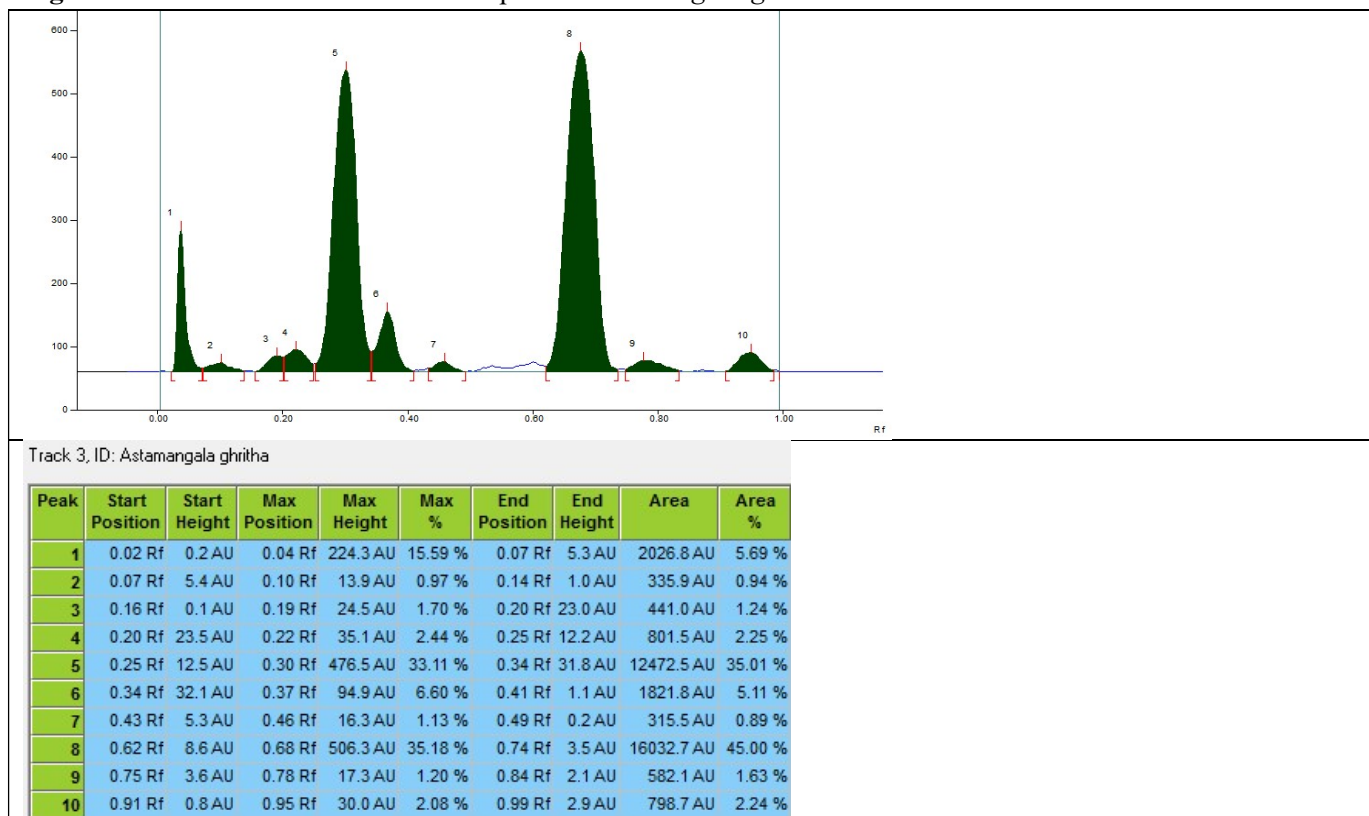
600
500
400
300
200
100
0
0.00
0.20
0.40
0.60
0.80
1.00
Rf
1
2
3
4
5
6
7
8
9
10

Track 3, ID: Astamangala ghritha

| Peak | Start Position | Start Height | Max Position | Max Height | Max % | End Position | End Height | Area | Area % |
|---|---|---|---|---|---|---|---|---|---|
| 1 | 0.02 Rf | 0.2 AU | 0.04 Rf | 224.3 AU | 15.59 % | 0.07 Rf | 5.3 AU | 2026.8 AU | 5.69 % |
| 2 | 0.07 Rf | 5.4 AU | 0.10 Rf | 13.9 AU | 0.97 % | 0.14 Rf | 1.0 AU | 335.9 AU | 0.94 % |
| 3 | 0.16 Rf | 0.1 AU | 0.19 Rf | 24.5 AU | 1.70 % | 0.20 Rf | 23.0 AU | 441.0 AU | 1.24 % |
| 4 | 0.20 Rf | 23.5 AU | 0.22 Rf | 35.1 AU | 2.44 % | 0.25 Rf | 12.2 AU | 801.5 AU | 2.25 % |
| 5 | 0.25 Rf | 12.5 AU | 0.30 Rf | 476.5 AU | 33.11 % | 0.34 Rf | 31.8 AU | 12472.5 AU | 35.01 % |
| 6 | 0.34 Rf | 32.1 AU | 0.37 Rf | 94.9 AU | 6.60 % | 0.41 Rf | 1.1 AU | 1821.8 AU | 5.11 % |
| 7 | 0.43 Rf | 5.3 AU | 0.46 Rf | 16.3 AU | 1.13 % | 0.49 Rf | 0.2 AU | 315.5 AU | 0.89 % |
| 8 | 0.62 Rf | 8.6 AU | 0.68 Rf | 506.3 AU | 35.18 % | 0.74 Rf | 3.5 AU | 16032.7 AU | 45.00 % |
| 9 | 0.75 Rf | 3.6 AU | 0.78 Rf | 17.3 AU | 1.20 % | 0.84 Rf | 2.1 AU | 582.1 AU | 1.63 % |
| 10 | 0.91 Rf | 0.8 AU | 0.95 Rf | 30.0 AU | 2.08 % | 0.99 Rf | 2.9 AU | 798.7 AU | 2.24 % |